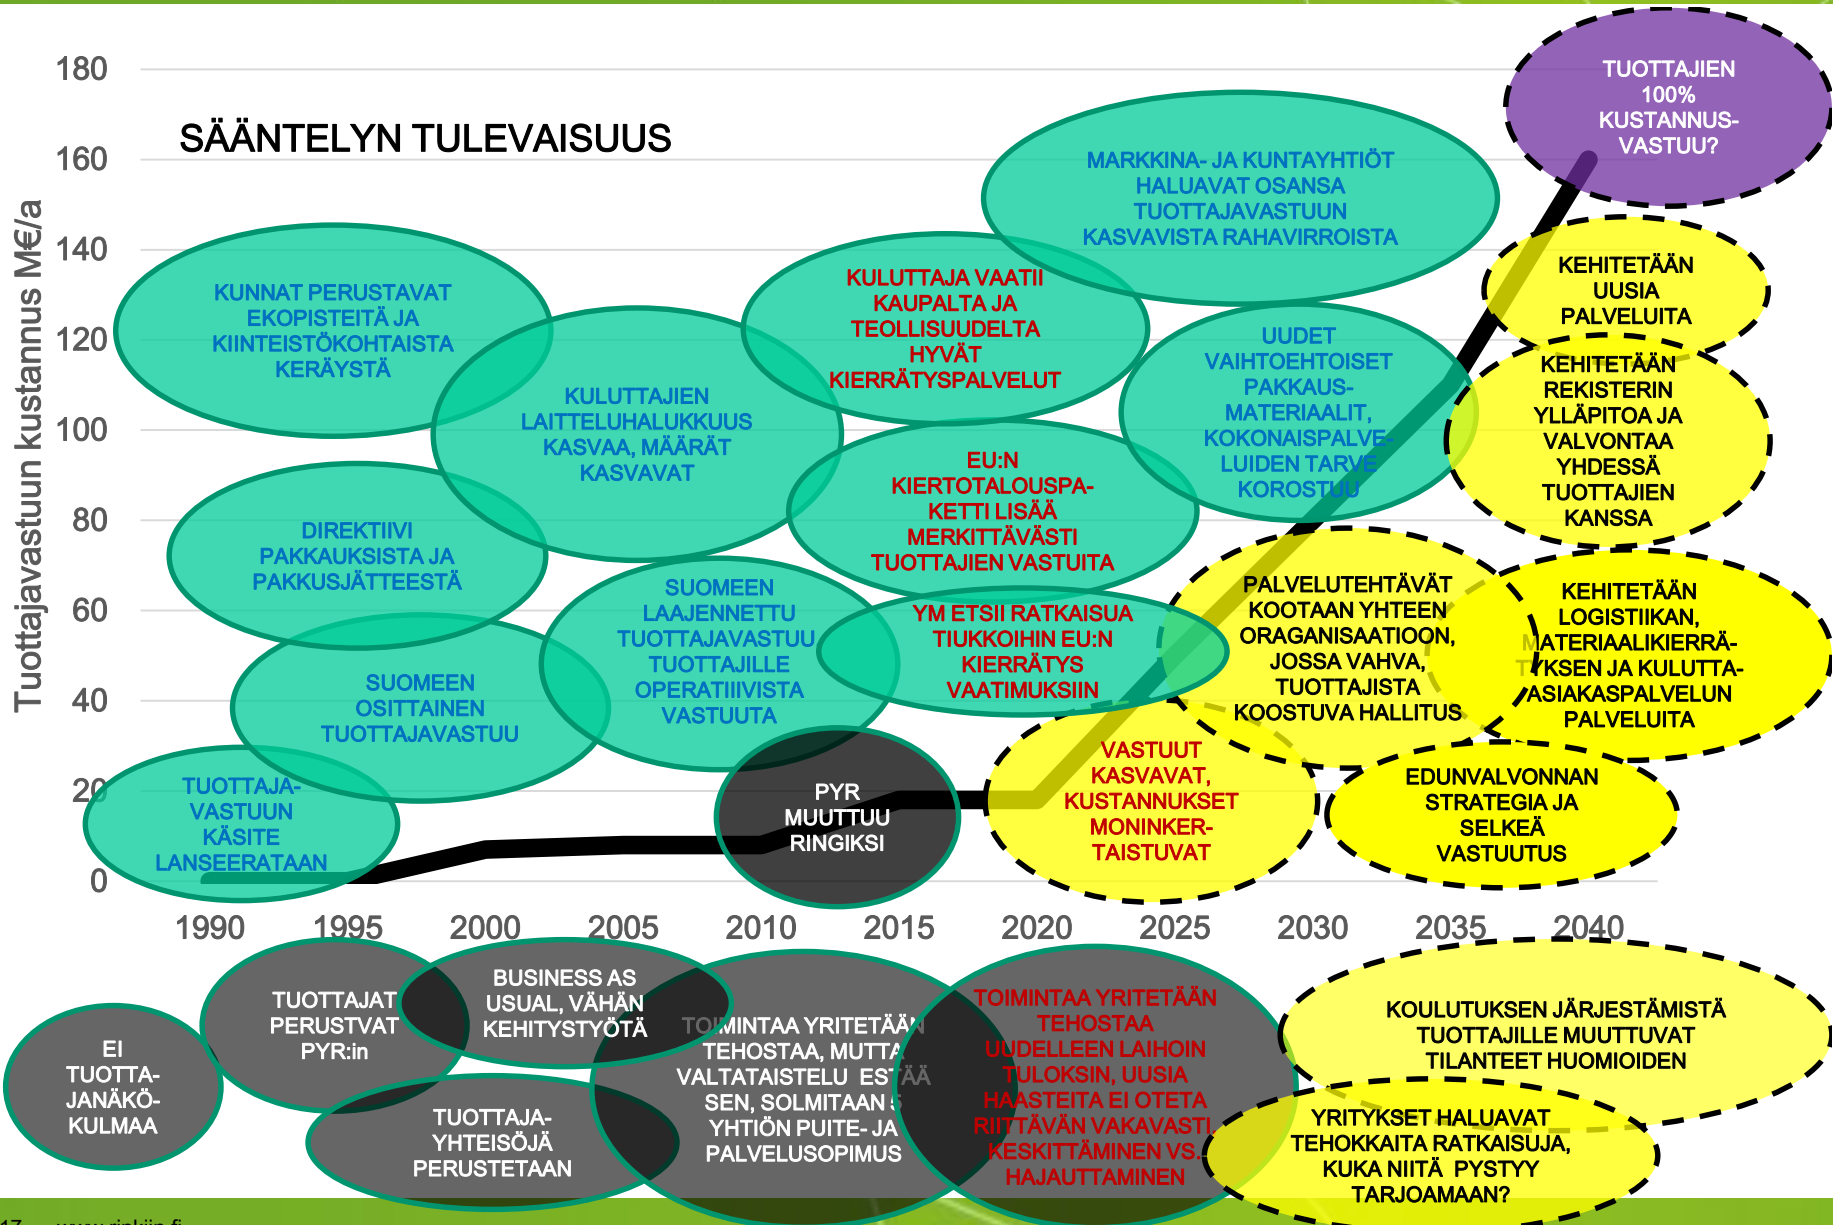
180
160
140
120
100
80
60
40
20
0

Tuottajavastuun kustannus M€/a

SÄÄNTELYN TULEVAISUUS

1990 1995 2000 2005 2010 2015 2020 2025 2030 2035 2040

TUOTTAJIEN 100% KUSTANNUS-VASTUU?

MARKKINA- JA KUNTAYHTIÖT HALUAVAT OSANSA TUOTTAJAVASTUUN KASVAVISTA RAHAVIRROISTA

KEHITETÄÄN UUSIA PALVELUITA

KUNNAT PERUSTAVAT EKOPISTEITÄ JA KIINTEISTÖKOHTAISTA KERÄYSTÄ

KULUTTAJA VAATII KAUPALTA JA TEOLLISUUDELTA HYVÄT KIERRÄTYSPALVELUT

UUDET VAIHTOEHTOISET PAKKAUS-MATERIAALIT, KOKONAISPALVELUIDEN TARVE KOROSTUU

KEHITETÄÄN REKISTERIN YLLÄPITOA JA VALVONTAA YHDESSÄ TUOTTAJIEN KANSSA

KULUTTAJIEN LAITTELUHALUKKUUS KASVAA, MÄÄRÄT KASVAVAT

EU:N KIERTOTALOUSPAKETTI LISÄÄ MERKITTÄVÄSTI TUOTTAJIEN VASTUITA

DIREKTIIVI PAKKAUKSISTA JA PAKKUSJÄTTEESTÄ

SUOMEEN LAAJENNETTU TUOTTAJAVASTUU TUOTTAJILLE OPERATIIIVISTA VASTUUTA

YM ETSII RATKAISUA TIUKKOIHIN EU:N KIERRÄTYS VAATIMUKSIIN

PALVELUTEHTÄVÄT KOOTAAN YHTEEN ORAGANISAATIOON, JOSSA VAHVA, TUOTTAJISTA KOOSTUVA HALLITUS

KEHITETÄÄN LOGISTIIKAN, MATERIAALIKIERRÄTYKSEN JA KULUTTAJA-ASIAKASPALVELUN PALVELUITA

SUOMEEN OSITTAINEN TUOTTAJAVASTUU

TUOTTAJA-VASTUU KÄSITE LANSEERATAAN

PYR MUUTTUU RINGIKSI

VASTUUT KASVAVAT, KUSTANNUKSET MONINKERTAISTUVAT

EDUNVALVONNAN STRATEGIA JA SELKEÄ VASTUUTUS

EI TUOTTAJANÄKÖKULMAA

TUOTTAJAT PERUSTVAT PYR:in

BUSINESS AS USUAL, VÄHÄN KEHITYSTYÖTÄ

TOIMINTAA YRITETÄÄN TEHOSTAA, MUTTA VALTATAISTELU ESTÄÄ SEN, SOLMITAAN YHTIÖN PUITE- JA PALVELUSOPIMUS

TOIMINTAA YRITETÄÄN TEHOSTAA UUDELLEEN LAIHOIN TULOKSIN, UUSIA HAASTEITA EI OTETA RIITTÄVÄN VAKAVASTI, KESKITTÄMINEN VS. HAJAUTTAMINEN

KOULUTUKSEN JÄRJESTÄMISTÄ TUOTTAJILLE MUUTTUVAT TILANTEET HUOMIOIDEN

TUOTTAJA-YHTEISÖJÄ PERUSTETAAN

YRITYKSET HALUAVAT TEHOKKAITA RATKAISUJA, KUKA NIITÄ PYSTYY TARJOAMAAN?

17 www.rinkiin.fi